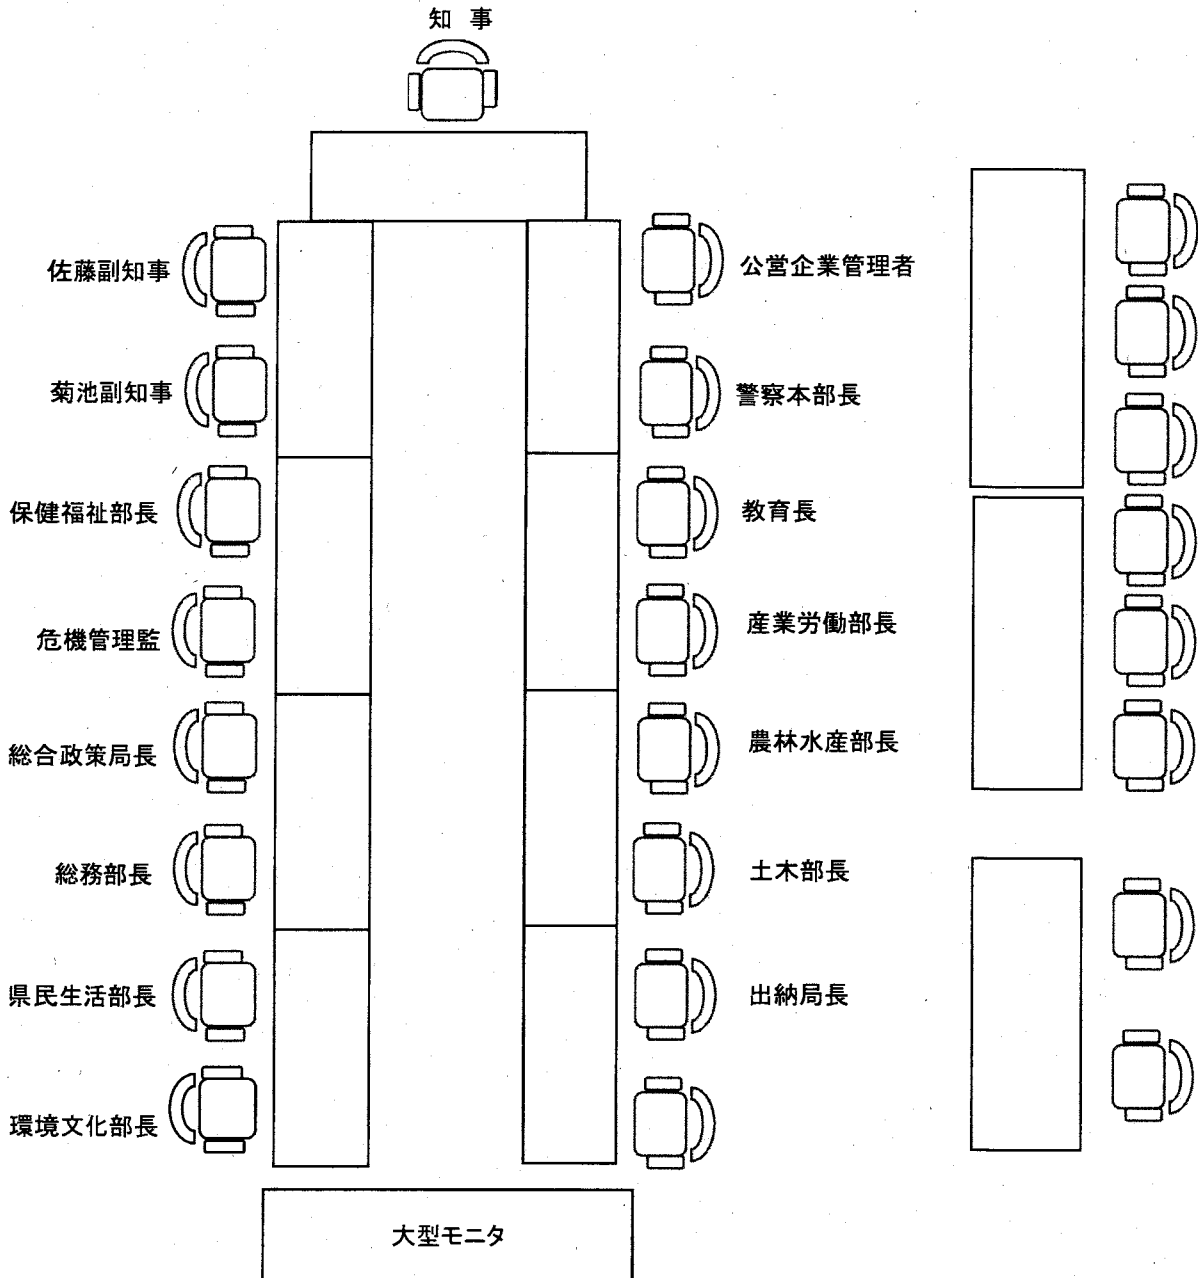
知 事

佐藤副知事

菊池副知事

保健福祉部長

危機管理監

総合政策局長

総務部長

県民生活部長

環境文化部長

公営企業管理者

警察本部長

教育長

産業労働部長

農林水産部長

土木部長

出納局長

大型モニタ